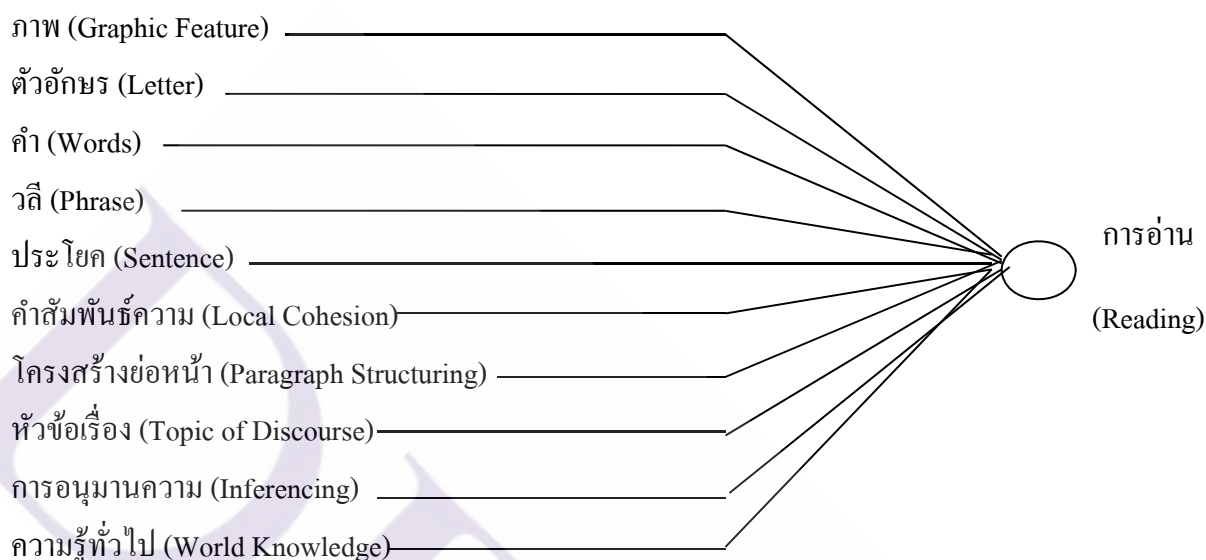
ภาพ (Graphic Feature)
ตัวอักษร (Letter)
คำ (Words)
วลี (Phrase)
ประโยค (Sentence)
คำสัมพันธ์ความ (Local Cohesion)
โครงสร้างย่อหน้า (Paragraph Structuring)
หัวข้อเรื่อง (Topic of Discourse)
การอนุมานความ (Inferencing)
ความรู้ทั่วไป (World Knowledge)

การอ่าน
(Reading)